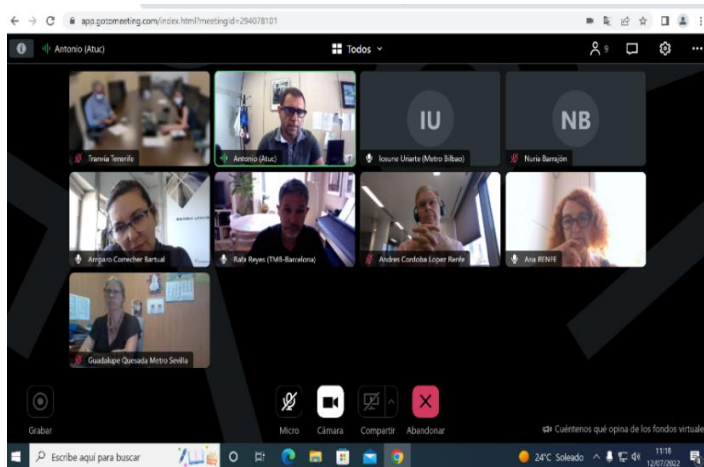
app.gotomeeting.com/index.html?meetingid=294078101

Antonio (Atuc)

Todos

9

Tranvía Tenerife

Antonio (Atuc)

IU

Iosune Uriarte (Metro Bilbao)

NB

Nuria Barrajón

Amparo Comecher Bartual

Rafa Reyes (TMB-Barcelona)

Andres Cordoba Lopez Renfe

Ana RENFE

Guadalupe Quesada Metro Sevilla

Grabar

Micro

Cámara

Compartir

Abandonar

Cuéntenos qué opina de los fondos virtuales

Escribe aquí para buscar

24°C Soleado

11:18
12/07/2022